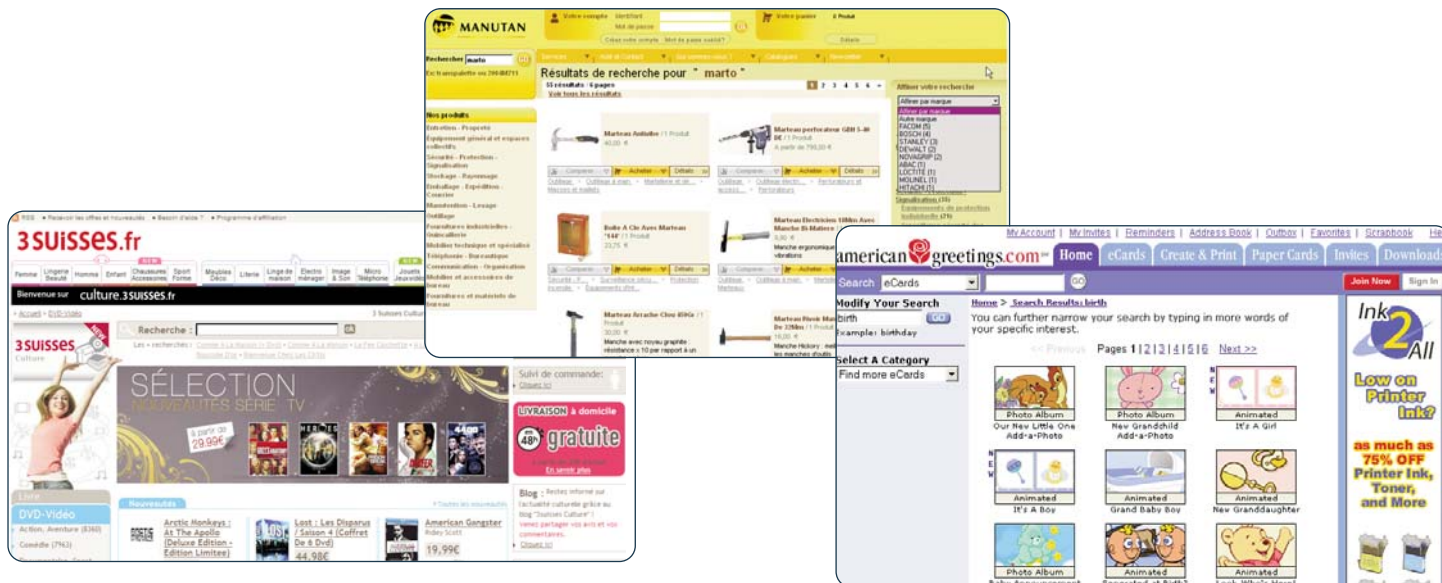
MANUTAN

Votre compte Identifiant Mot de passe Créez votre compte Mot de passe oublié?

Votre panier 0 Produit Détails

Rechercher marto GO

Résultats de recherche pour " marto "

53 résultats - 6 pages

Voir tous les résultats

1 2 3 4 5 6 »

Affiner votre recherche

Affiner par marque

Autre marque
FACOM (5)
BOSCH (4)
STANLEY (3)
DEWALT (2)
NOVAGRIP (2)
ABAC (1)
LOCTITE (1)
MOLINEL (1)
HITACHI (1)

Nos produits

Entretien - Propreté
Equipement général et espaces collectifs
Sécurité - Protection - Signalisation
Stockage - Rayonnage
Emballage - Expédition - Courrier
Manutention - Levage
Outillage
Fournitures industrielles - Quincaillerie
Mobilier technique et spécialisé
Téléphonie - Bureautique
Communication - Organisation
Mobilier et accessoires de bureau
Fournitures et matériels de bureau

Marteau Antichoc / 1 Produit 40,00 €

Marteau perforateur GBH 5-40 DE / 1 Produit A partir de 799,00 €

Boîte A Clé Avec Marteau "144" / 1 Produit 23,75 €

Marteau Electricien 100 Avec Manche Bi-Matiere 9,80 €

Marteau Arrache Clou 450Gr / 1 Produit 30,00 €

Marteau Rivoir Manche De 32Mm / 1 Produit 16,00 €

Comparer Acheter Détails

RSS • Recevoir les offres et nouveautés • Besoin d'aide ? • Programme d'affiliation

3SUISSES.fr

Femme Lingerie Beauté Homme Enfant Chaussures Accessoires Sport Forme Meubles Déco Literie Linge de maison Electro ménager Image & Son Micro Téléphone Jouets Jeux vidéo

Bienvenue sur culture.3SUISSES.fr

Accueil > DVD-Vidéo

3 Suisses Culture

3SUISSES Culture

Recherche : OK

SÉLECTION NOUVEAUTÉS SÉRIE TV

à partir de 29,99€

Suivi de commande: Cliquez ici

LIVRAISON à domicile 48h gratuite En savoir plus

Blog : Restez informé sur l'actualité culturelle grâce au blog "3suisses Culture" ! Venez partager vos avis et vos commentaires. Cliquez ici

Livre

DVD-Vidéo

Action, Aventure (8360)

Comédie (7963)

Nouveautés

Toutes les nouveautés

Arctic Monkeys : At The Apollo (Deluxe Edition - Edition Limitée)

Lost : Les Disparus / Saison 4 (Coffret De 6 DVD) 44,98€

American Gangster Ridley Scott 19,99€

My Account | My Invites | Reminders | Address Book | Outbox | Favorites | Scrapbook | He

americangreetings.com

Home eCards Create & Print Paper Cards Invites Downloads

Search eCards GO

Join Now Sign In

Modify Your Search

birth GO

Example: birthday

Select A Category

Find more eCards

Home > Search Results: birth

You can further narrow your search by typing in more words of your specific interest.

<< Previous Pages 1|2|3|4|5|6 Next >>

Photo Album Our New Little One Add-a-Photo

Photo Album New Grandchild Add-a-Photo

NEW Animated It's A Girl

NEW Animated It's A Boy

Animated Grand Baby Boy

Animated New Granddaughter

Photo Album

Animated

Animated

Ink 2 All

Low on Printer Ink?

as much as 75% OFF Printer Ink, Toner, and More